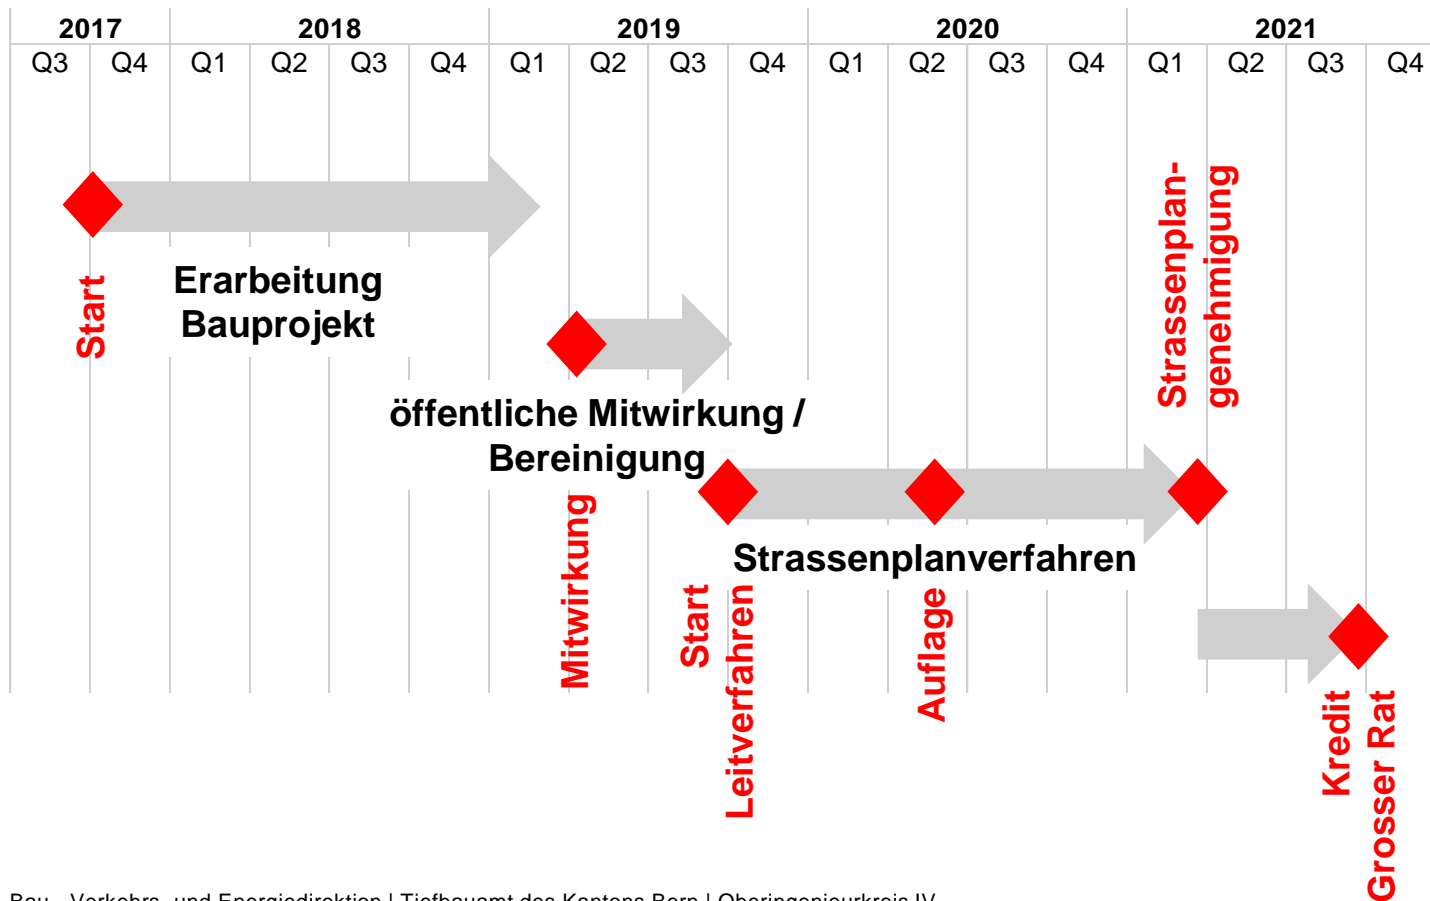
| 2017 | | 2018 | | | | 2019 | | | | 2020 | | | | 2021 | | | |
|---|---|---|---|---|---|---|---|---|---|---|---|---|---|---|---|---|---|
| Q3 | Q4 | Q1 | Q2 | Q3 | Q4 | Q1 | Q2 | Q3 | Q4 | Q1 | Q2 | Q3 | Q4 | Q1 | Q2 | Q3 | Q4 |

Start

Erarbeitung Bauprojekt

öffentliche Mitwirkung / Bereinigung

Mitwirkung

Start Leitverfahren

Strassenplanverfahren

Auflage

Strassenplan-genehmigung

Kredit Grosser Rat

Bau-, Verkehrs- und Energiedirektion | Tiefbauamt des Kantons Bern | Oberingenieurkreis IV